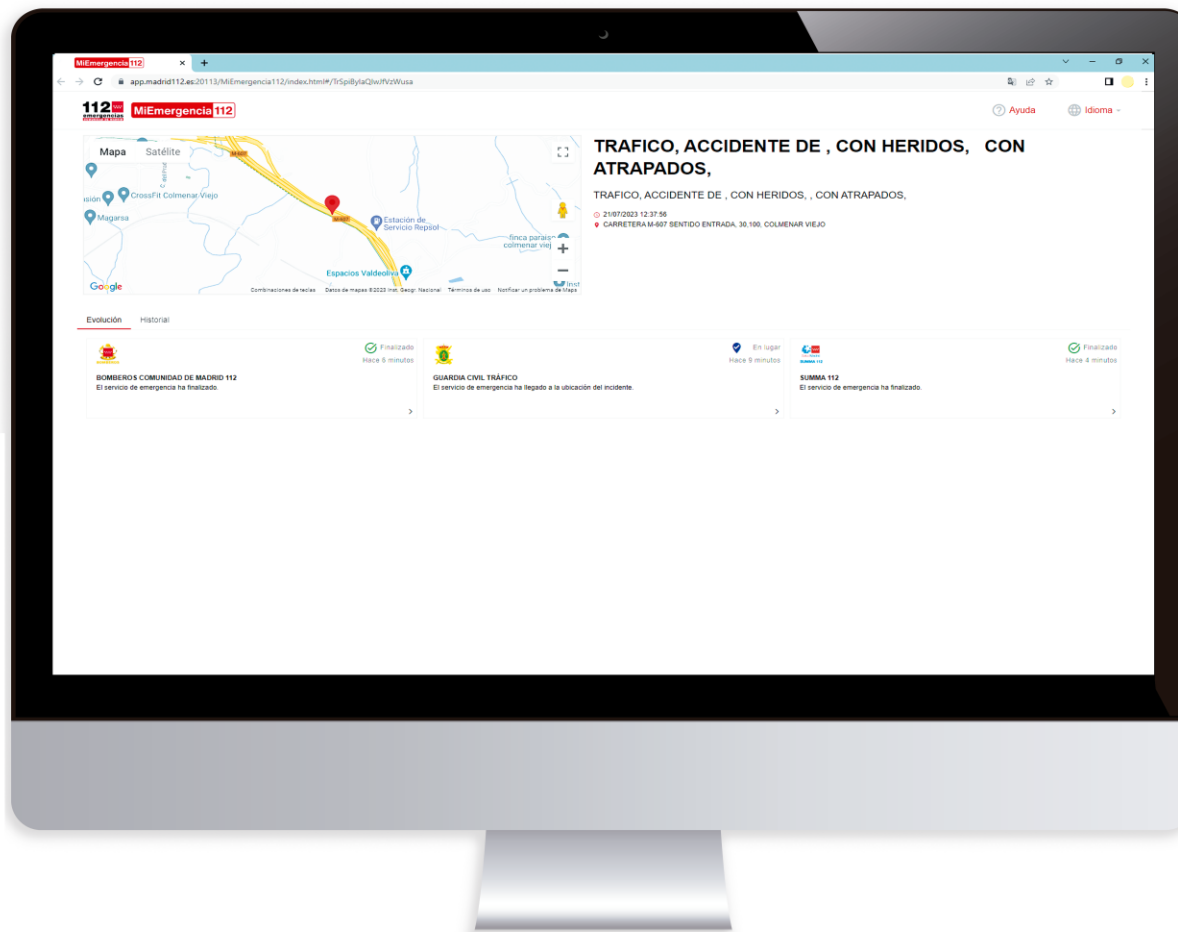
MiEmergencia 112 ×  +

app.madrid112.es:20113/MiEmergencia112/index.html#/TrSpiBylaQIwJfVzWusa

112 emergencias MiEmergencia 112

Ayuda  Idioma

Mapa  Satélite

M-607

CrossFit Colmenar Viejo

Magarsa

Estación de Servicio Repsol

finca paraiso colmenar viej

Espacios Valdeoliva

Google  Combinaciones de teclas  Datos de mapas ©2023 Inst. Geogr. Nacional  Términos de uso  Notificar un problema de Maps

TRAFICO, ACCIDENTE DE , CON HERIDOS, CON ATRAPADOS,

TRAFICO, ACCIDENTE DE , CON HERIDOS, , CON ATRAPADOS,

21/07/2023 12:37:56
CARRETERA M-607 SENTIDO ENTRADA, 30,100, COLMENAR VIEJO

Evolución  Historial

Finalizado
Hace 8 minutos
BOMBEROS COMUNIDAD DE MADRID 112
El servicio de emergencia ha finalizado.

En lugar
Hace 9 minutos
GUARDIA CIVIL TRÁFICO
El servicio de emergencia ha llegado a la ubicación del incidente.

Finalizado
Hace 4 minutos
SUMMA 112
El servicio de emergencia ha finalizado.